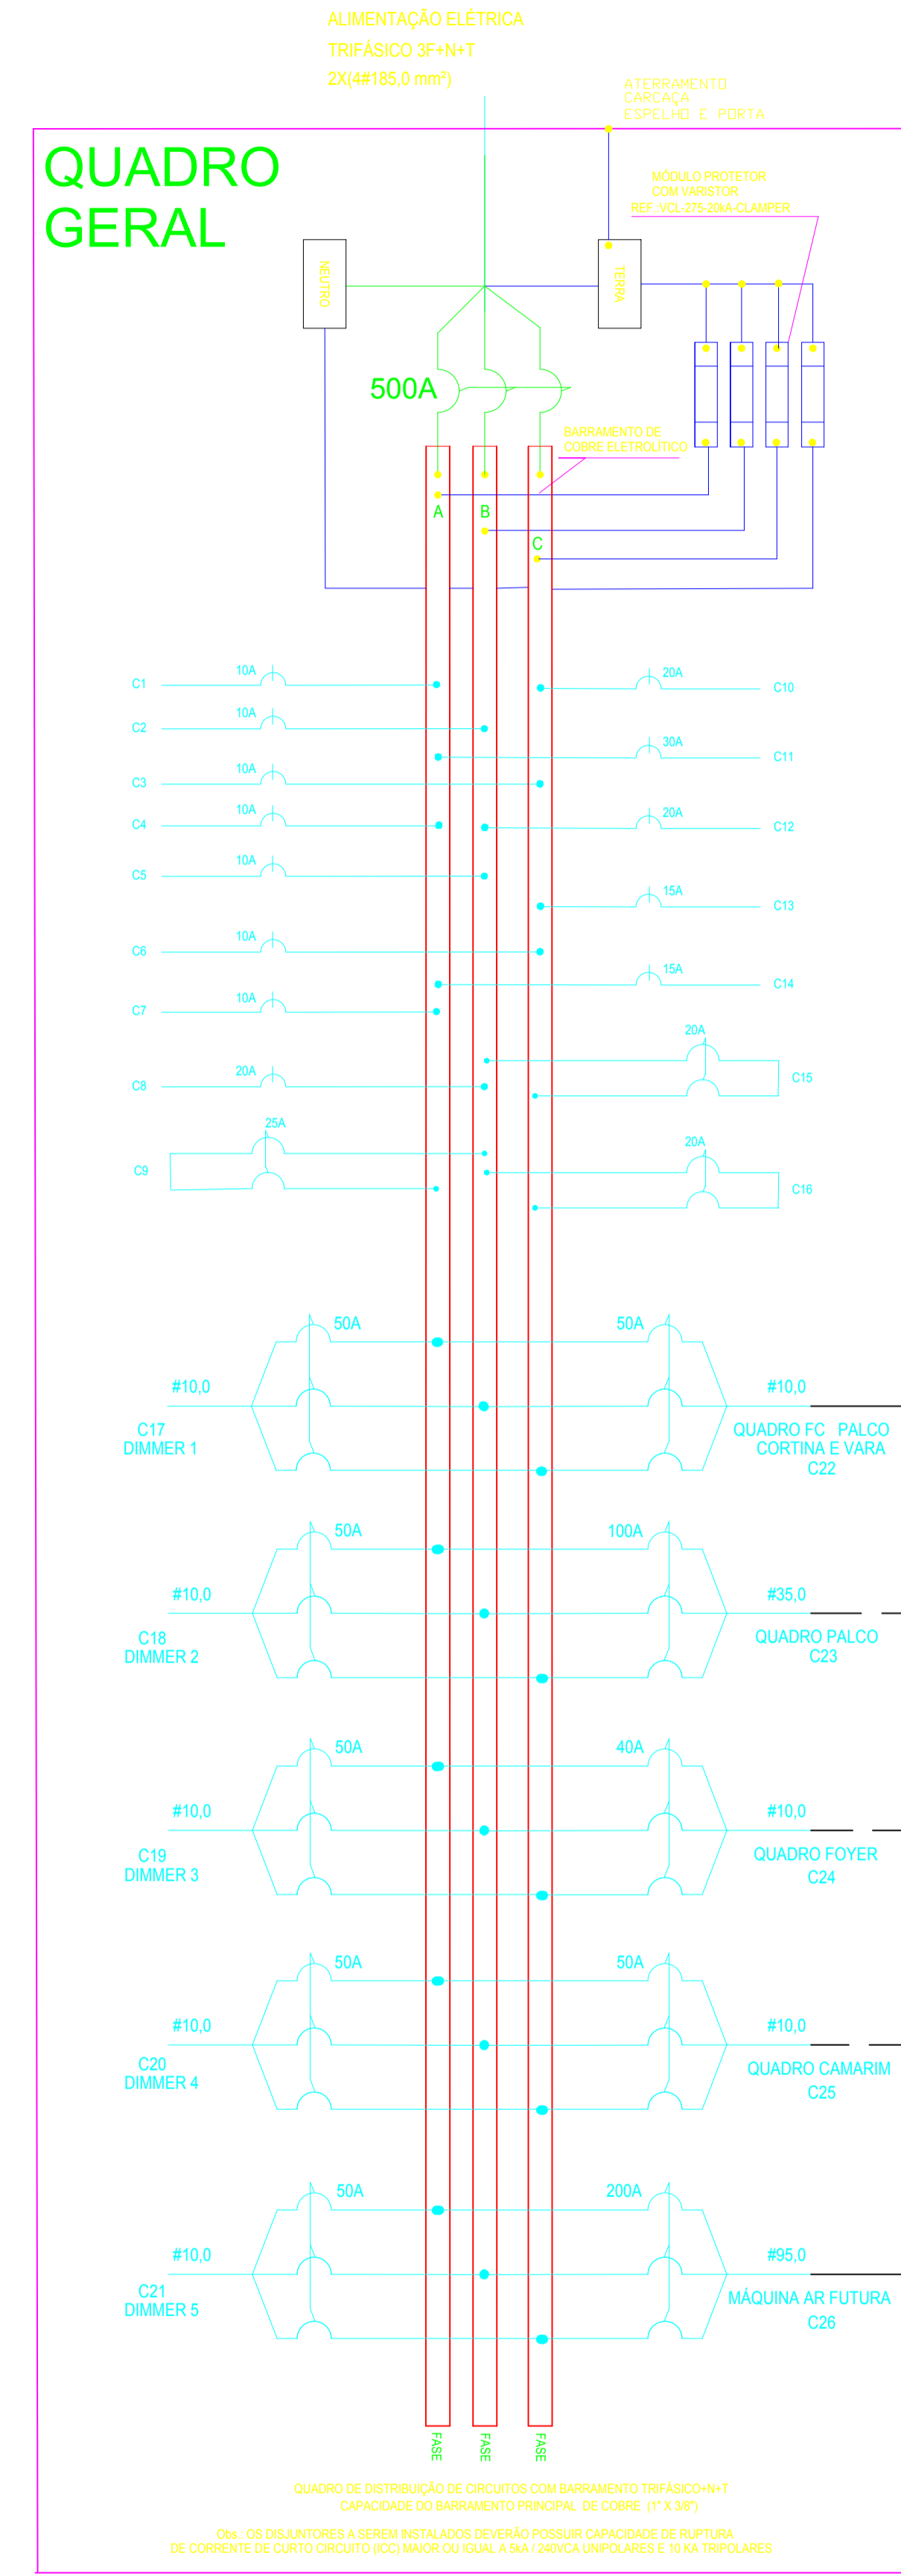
ALIMENTAÇÃO ELÉTRICA
TRIFÁSICO 3F+N+T
2X(4#185,0 mm²)

ATERRAMENTO
CARCAÇA
ESPELHO E PORTA

QUADRO
GERAL

MÓDULO PROTETOR
COM VARISTOR
REF. VCL-275-20kA-CLAMPER

NEUTRO

TERRA

500A

BARRAMENTO DE
COBRE ELETROLÍTICO

A
B
C

C1 10A
C2 10A
C3 10A
C4 10A
C5 10A
C6 10A
C7 10A
C8 20A
C9 25A

20A C10
30A C11
20A C12
15A C13
15A C14
20A C15
20A C16

50A
#10,0
C17
DIMMER 1

50A
#10,0
QUADRO FC PALCO
CORTINA E VARA
C22

50A
#10,0
C18
DIMMER 2

100A
#35,0
QUADRO PALCO
C23

50A
#10,0
C19
DIMMER 3

40A
#10,0
QUADRO FOYER
C24

50A
#10,0
C20
DIMMER 4

50A
#10,0
QUADRO CAMARIM
C25

50A
#10,0
C21
DIMMER 5

200A
#95,0
MÁQUINA AR FUTURA
C26

FASE
FASE
FASE

QUADRO DE DISTRIBUIÇÃO DE CIRCUITOS COM BARRAMENTO TRIFÁSICO+N+T
CAPACIDADE DO BARRAMENTO PRINCIPAL DE COBRE (1" X 3/8")

Obs.: OS DISJUNTORES A SEREM INSTALADOS DEVERÃO POSSUIR CAPACIDADE DE RUPTURA
DE CORRENTE DE CURTO CIRCUITO (ICC) MENOR OU IGUAL A 6KA / 240VCA UNIPOLARES E 10 KA TRIPOLARES